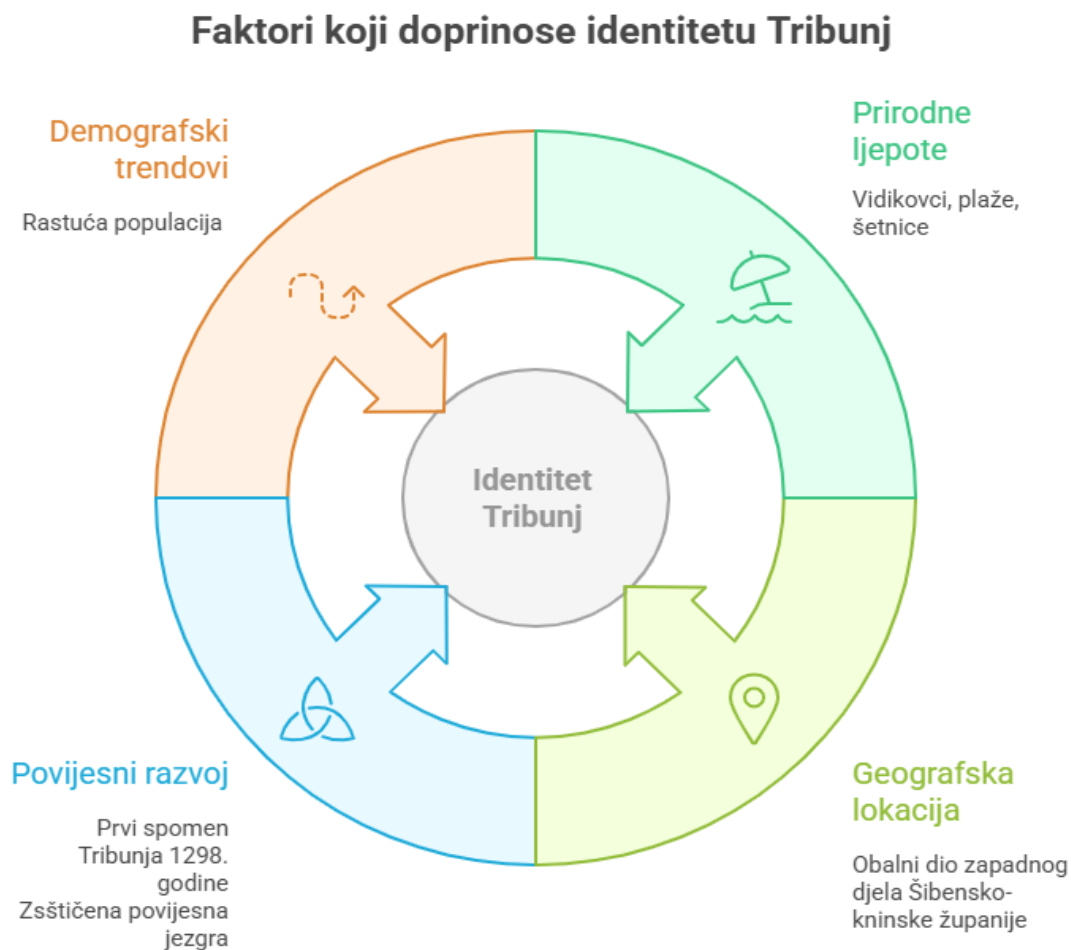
Faktori koji doprinose identitetu Tribunj

Demografski trendovi

Rastuća populacija

Prirodne ljepote

Vidikovci, plaže, šetnice

Identitet Tribunj

Povijesni razvoj

Prvi spomen Tribunja 1298. godine
Zsštičena povijesna jezgra

Geografska lokacija

Obalni dio zapadnog djela Šibensko-kninske županije